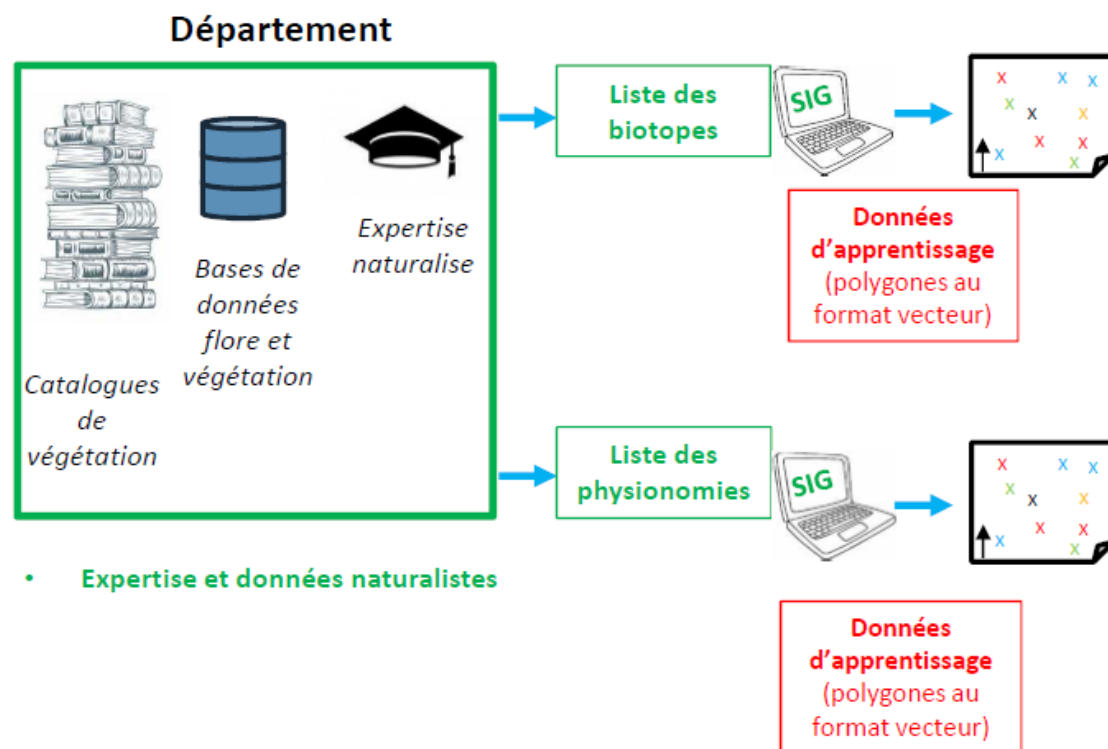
Département

Catalogues de végétation

Bases de données flore et végétation

Expertise naturalise

Liste des biotopes

SIG

x x x x x x x x x

Données d'apprentissage (polygones au format vecteur)

Liste des physionomies

SIG

x x x x x x x x x

• Expertise et données naturalistes

Données d'apprentissage (polygones au format vecteur)